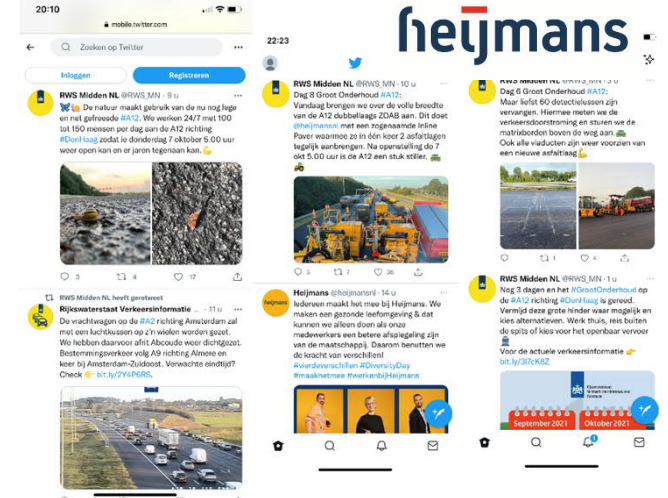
heijmans

20:10
mobile.twitter.com
Zoeken op Twitter
Inloggen
Registreren

RWS Midden NL @RWS_MN · 9 u
De natuur maakt gebruik van de nu nog lege en net gefreesde #A12. We werken 24/7 met 100 tot 150 mensen per dag aan de A12 richting #DenHaag zodat je donderdag 7 oktober 5.00 uur weer open kan en er jaren tegenaan kan.
3 4 17

RWS Midden NL heeft geretweet
Rijkswaterstaat Verkeersinformatie @... · 14 u
De vrachtwagen op de #A2 richting Amsterdam zal met een luchtkussen op z'n wielen worden gezet. We hebben daarvoor afrit Abcoude weer dichtgezet. Bestemmingsverkeer via A9 richting Almere en keer bij Amsterdam-Zuidoost. Verwachte eindtijd? Check bit.ly/2Y4P6RS.

22:23
RWS Midden NL @RWS_MN · 10 u
Dag 8 Groot Onderhoud #A12:
Vandaag brengen we over de volle breedte van de A12 dubbellaags ZOAB aan. Dit doet @heijmansnl met een zogenaamde Inline Paver waarmee ze in één keer 2 asfaltlagen tegelijk aanbrengen. Na openstelling do 7 okt 5.00 uur is de A12 een stuk stiller.
3 7 36

Heijmans @heijmansnl · 10 u
Iedereen maakt het mee bij Heijmans. We maken een gezonde leefomgeving & dat kunnen we alleen doen als onze medewerkers een betere afspiegeling zijn van de maatschappij. Daarom benutten we de kracht van verschillen!
#vierdeverschillen #DiversityDay #maakhetmee #werkenbijHeijmans

RWS Midden NL @RWS_MN · 3 u
Dag 6 Groot Onderhoud #A12:
Maar liefst 60 detectielussen zijn vervangen. Hiermee meten we de verkeersdoorstroming en sturen we de matrixborden boven de weg aan.
Ook alle viaducten zijn weer voorzien van een nieuwe asfaltlaag

1

RWS Midden NL @RWS_MN · 1 u
Nog 3 dagen en het #GrootOnderhoud op de #A12 richting #DenHaag is gereed. Vermijd deze grote hinder waar mogelijk en kies alternatieven. Werk thuis, reis buiten de spits of kies voor het openbaar vervoer
Voor de actuele verkeersinformatie
bit.ly/3l7cK6Z
September 2021
Oktober 2021